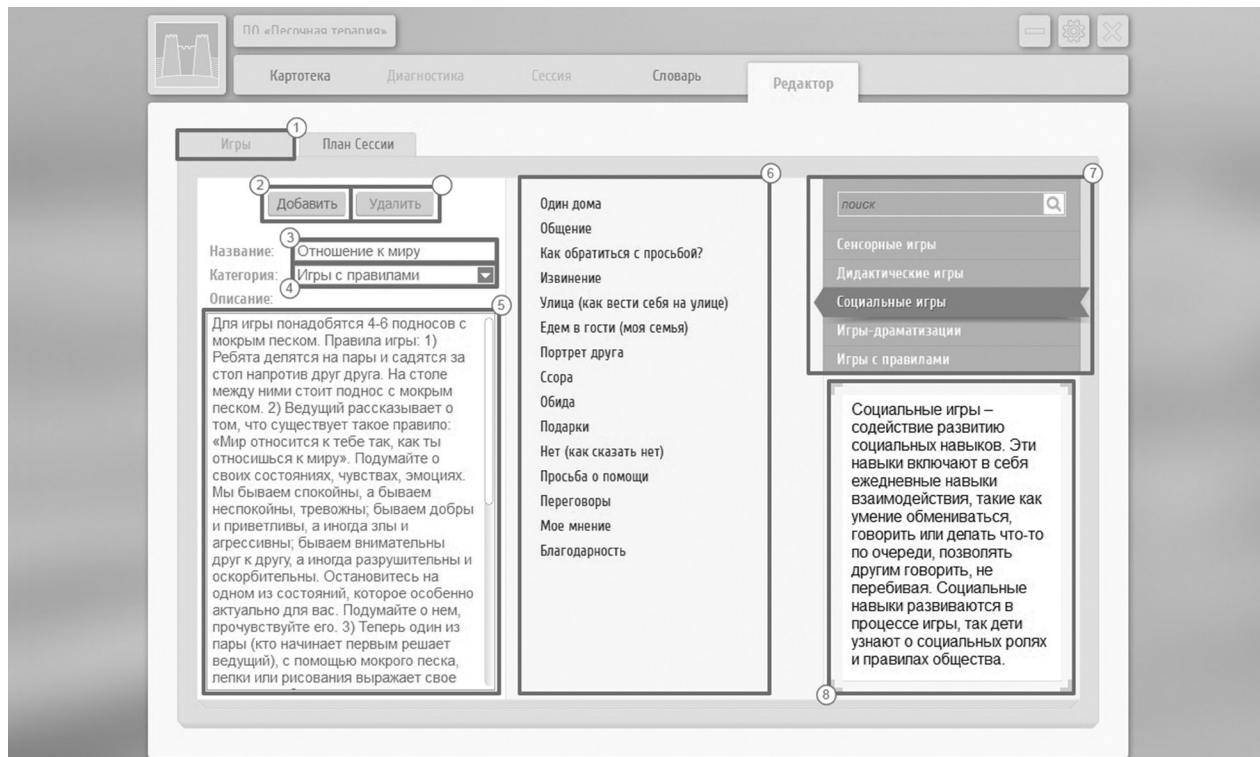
ПО «Песочная терапия»

Картотека Диагностика Сессия Словарь Редактор

1
Игры План Сессии

2
Добавить Удалить

3
Название: Отношение к миру
Категория: Игры с правилами
4
Описание:
5

Для игры понадобятся 4-6 подносов с мокрым песком. Правила игры: 1) Ребята делятся на пары и садятся за стол напротив друг друга. На столе между ними стоит поднос с мокрым песком. 2) Ведущий рассказывает о том, что существует такое правило: «Мир относится к тебе так, как ты относишься к миру». Подумайте о своих состояниях, чувствах, эмоциях. Мы бываем спокойны, а бываем неспокойны, тревожны; бываем добры и приветливы, а иногда злы и агрессивны; бываем внимательны друг к другу, а иногда разрушительны и оскорбительны. Остановитесь на одном из состояний, которое особенно актуально для вас. Подумайте о нем, прочувствуйте его. 3) Теперь один из пары (кто начинает первым решает ведущий), с помощью мокрого песка, лепки или рисования выражает свое

6
Один дома
Общение
Как обратиться с просьбой?
Извинение
Улица (как вести себя на улице)
Едем в гости (моя семья)
Портрет друга
Ссора
Обида
Подарки
Нет (как сказать нет)
Просьба о помощи
Переговоры
Мое мнение
Благодарность

7
поиск
Сенсорные игры
Дидактические игры
Социальные игры
Игры-драматизации
Игры с правилами

Социальные игры – содействие развитию социальных навыков. Эти навыки включают в себя ежедневные навыки взаимодействия, такие как умение обмениваться, говорить или делать что-то по очереди, позволять другим говорить, не перебивая. Социальные навыки развиваются в процессе игры, так дети узнают о социальных ролях и правилах общества.
8